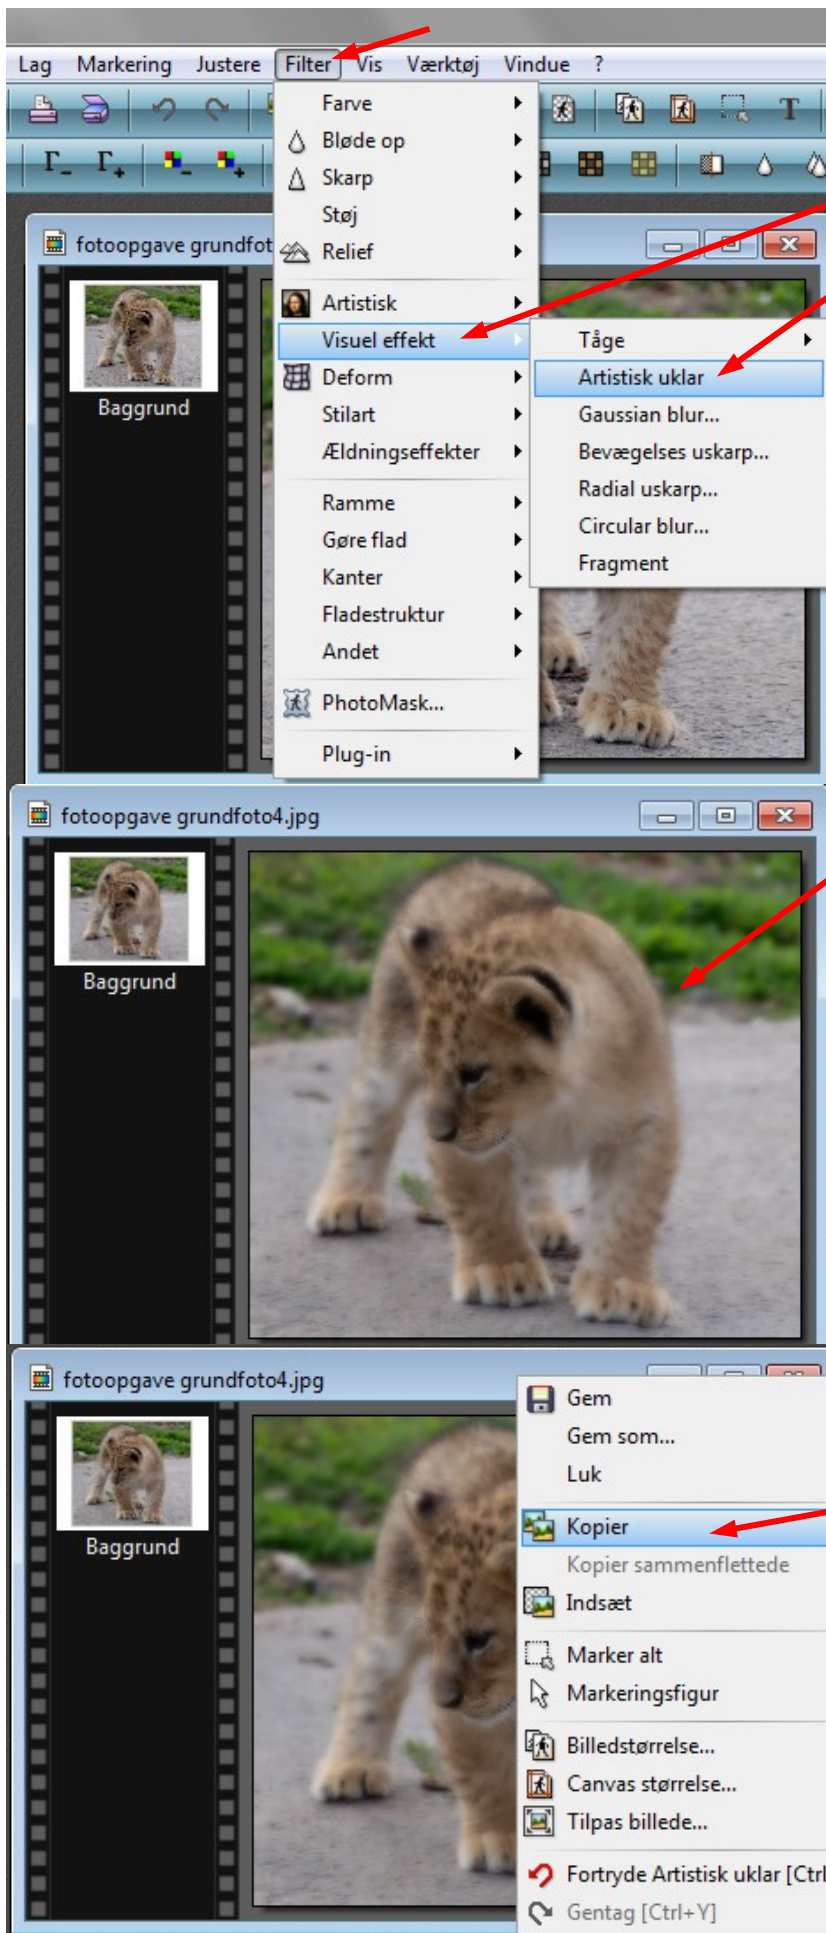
Lag Markering Justere Filter Vis Værktøj Vindue ?

fotoopgave grundfot

Baggrund

Farve
Bløde op
Skarp
Støj
Relief
Artistisk
Visuel effekt
Deform
Stilart
Ældningseffekter
Ramme
Gøre flad
Kanter
Fladestruktur
Andet
PhotoMask...
Plug-in

Tåge
Artistisk uklar
Gaussian blur...
Bevægelses uskarp...
Radial uskarp...
Circular blur...
Fragment

fotoopgave grundfoto4.jpg

Baggrund

fotoopgave grundfoto4.jpg

Baggrund

Gem
Gem som...
Luk
Kopier
Kopier sammenflettede
Indsæt
Marker alt
Markeringsfigur
Billedstørrelse...
Canvas størrelse...
Tilpas billede...
Fortryde Artistisk uklar [Ctrl
Gentag [Ctrl+Y]